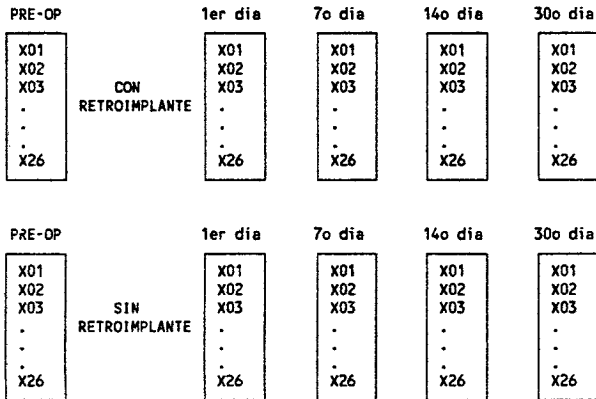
PRE-OP
X01
X02
X03
.
.
.
X26

CON
RETROIMPLANTE

1er dia
X01
X02
X03
.
.
.
X26

7o dia
X01
X02
X03
.
.
.
X26

14o dia
X01
X02
X03
.
.
.
X26

30o dia
X01
X02
X03
.
.
.
X26

PRE-OP
X01
X02
X03
.
.
.
X26

SIN
RETROIMPLANTE

1er dia
X01
X02
X03
.
.
.
X26

7o dia
X01
X02
X03
.
.
.
X26

14o dia
X01
X02
X03
.
.
.
X26

30o dia
X01
X02
X03
.
.
.
X26